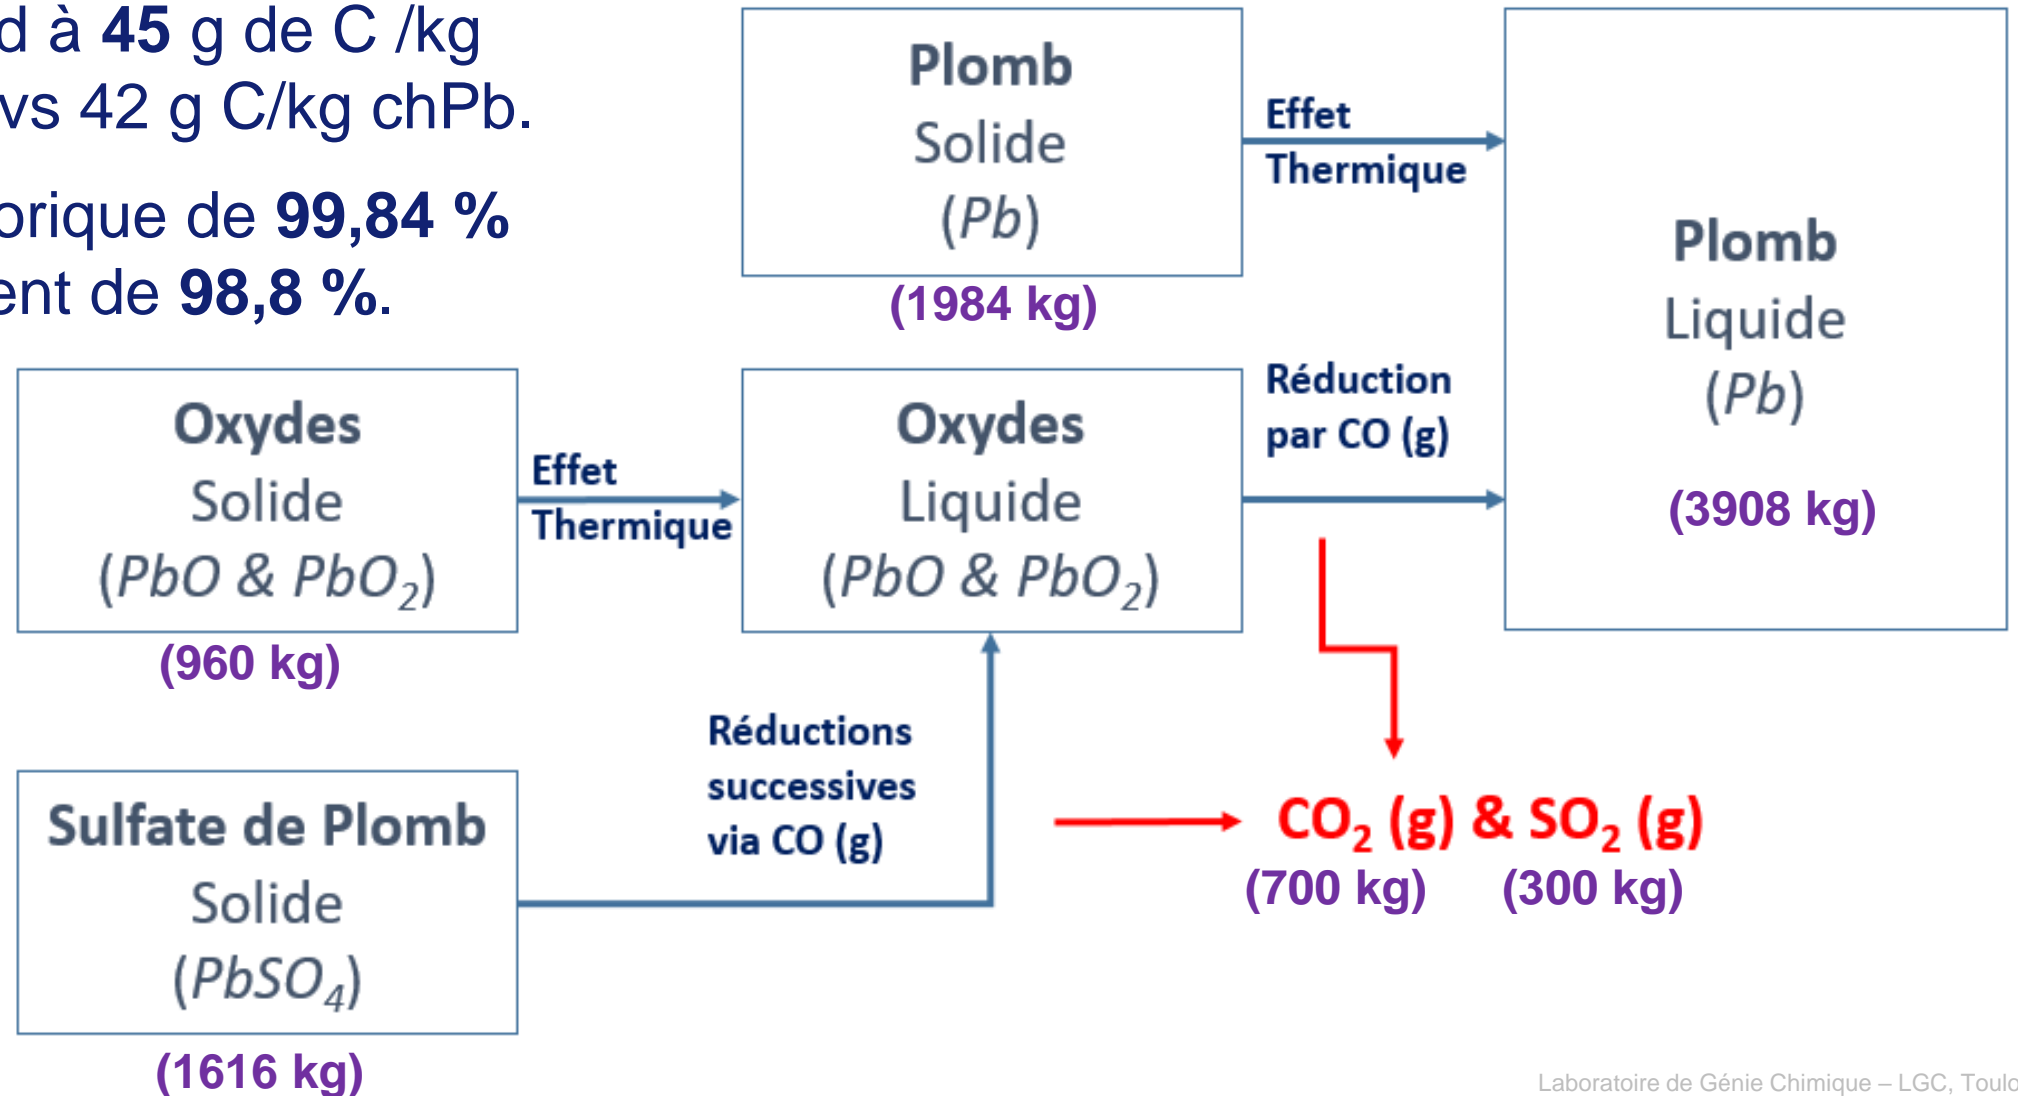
d à **45** g de C /kg
vs 42 g C/kg chPb.

orique de **99,84 %**
ent de **98,8 %**.

Plomb
Solide
(*Pb*)
(1984 kg)

Effet
Thermique

Plomb
Liquide
(*Pb*)
(3908 kg)

Oxydes
Solide
($PbO$ & $PbO_2$)
(960 kg)

Effet
Thermique

Oxydes
Liquide
($PbO$ & $PbO_2$)

Réduction
par CO (g)

Réductions
successives
via CO (g)

Sulfate de Plomb
Solide
($PbSO_4$)
(1616 kg)

$CO_2$ (g) & $SO_2$ (g)
(700 kg) (300 kg)

Laboratoire de Génie Chimique – LGC, Toulo